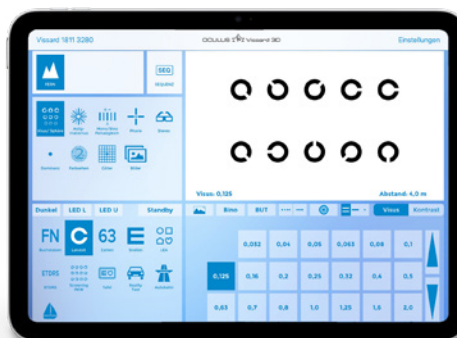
Vissard 1811 3280

OCULUS Vissard 3D

Einstellungen

SEQ

Sequenz

Visus Tafeln

Astig. Uhr

Worth

Sterne

Dunkel

LED L

LED U

Standby

FN

C

63

E

Landolt

Zahlen

Snellen

ETDRS

Visus: 0,125

Abstand: 4,0 m

Bino

RGT

Visus

Kontrast

| | | 0,032 | 0,04 | 0,05 | 0,063 | 0,08 | 0,1 |
|---|---|---|---|---|---|---|---|
| 0,125 | 0,16 | 0,2 | 0,25 | 0,32 | 0,4 | 0,5 | |
| 0,63 | 0,7 | 0,8 | 1,0 | 1,25 | 1,6 | 2,0 | |